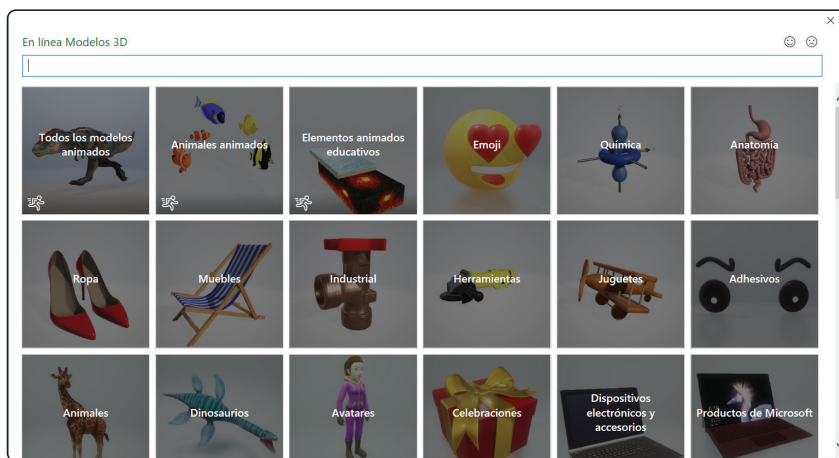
En línea Modelos 3D

Todos los modelos animados

Animales animados

Elementos animados educativos

Emoji

Química

Anatomía

Ropa

Muebles

Industrial

Herramientas

Juguetes

Adhesivos

Animales

Dinosaurios

Avatares

Celebraciones

Dispositivos electrónicos y accesorios

Productos de Microsoft